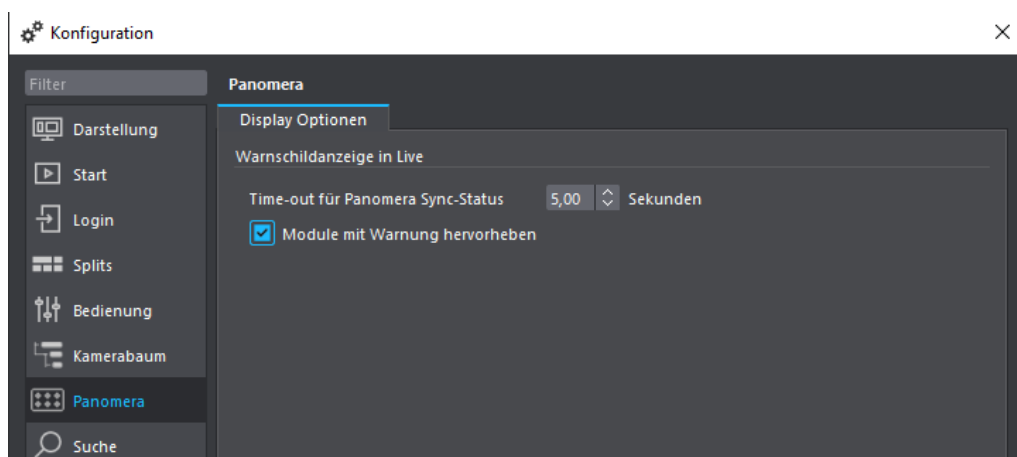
Konfiguration

Filter

Darstellung

Start

Login

Splits

Bedienung

Kamerabaum

Panomera

Suche

Panomera

Display Optionen

Warnschildanzeige in Live

Time-out für Panomera Sync-Status 5,00 Sekunden

Module mit Warnung hervorheben